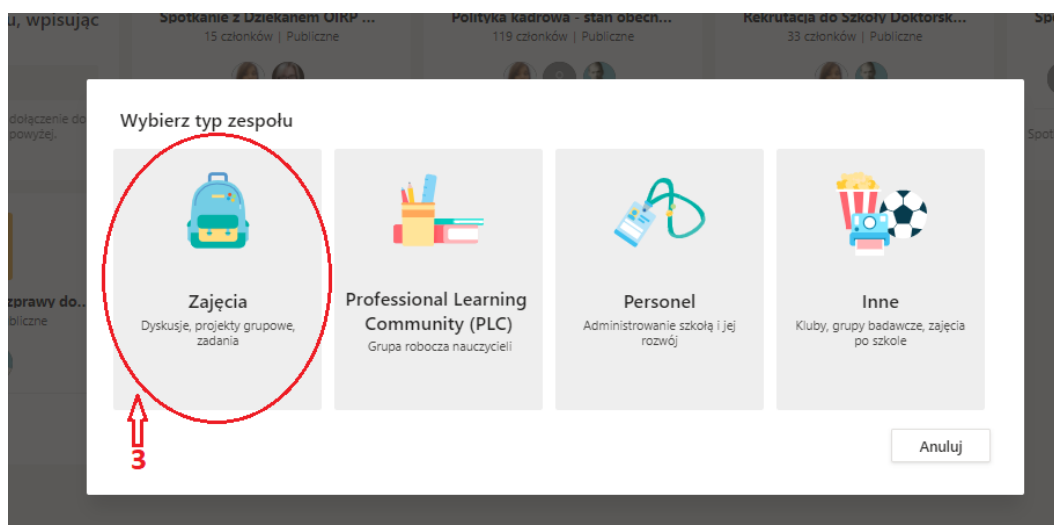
u, wpisując

Spotkanie z Dziekanem OIRP ...
15 członków | Publiczne

Polityka kadrowa - stan obecn...
119 członków | Publiczne

Rekrutacja do Szkoły Doktorsk...
33 członków | Publiczne

dołączenie do
powyżej.

Spot

zprawy do...
ubliczne

Wybierz typ zespołu

Zajęcia
Dyskusje, projekty grupowe, zadania

Professional Learning Community (PLC)
Grupa robocza nauczycieli

Personel
Administrowanie szkołą i jej rozwój

Inne
Kluby, grupy badawcze, zajęcia po szkole

3

Anuluj